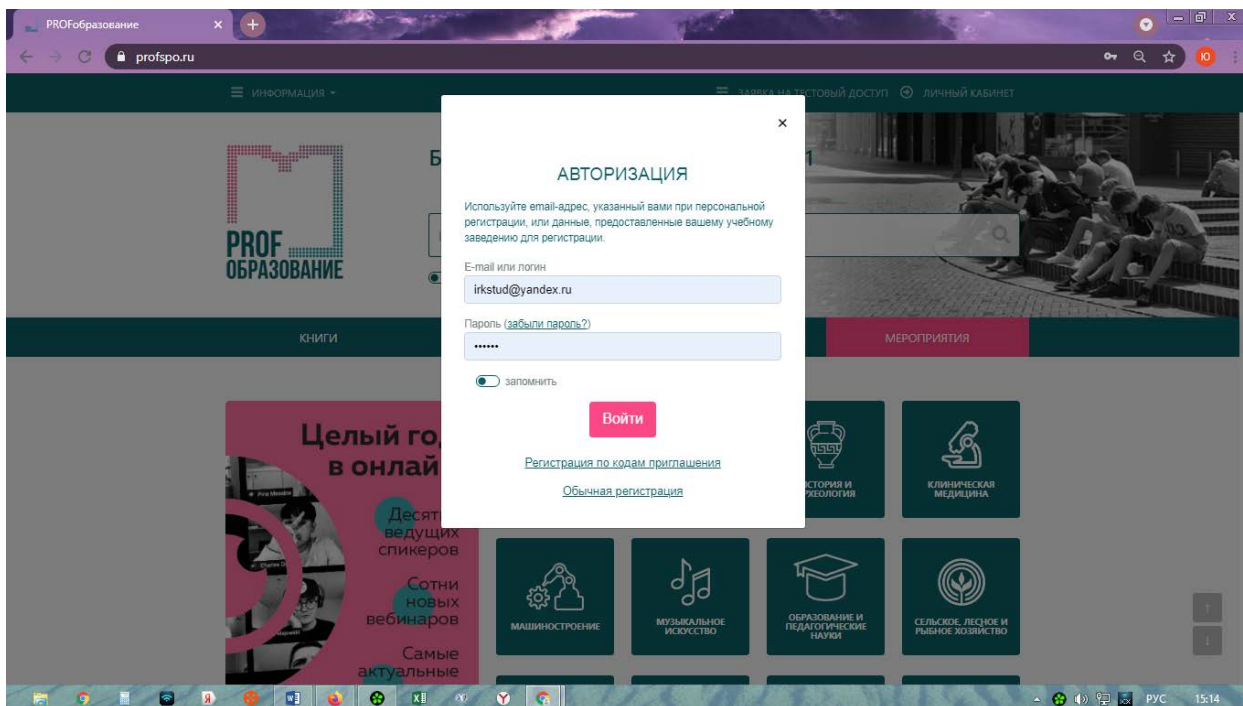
PROFобразование ×

profspo.ru

ИНФОРМАЦИЯ

ЗАЯВКА НА ТЕСТОВЫЙ ДОСТУП ЛИЧНЫЙ КАБИНЕТ

PROF ОБРАЗОВАНИЕ

Б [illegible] 1

КНИГИ

МЕРОПРИЯТИЯ

Целый го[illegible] в онлай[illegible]

Десят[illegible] ведущих спикеров

Сотни новых вебинаров

Самые актуальные

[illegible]СТОРИЯ И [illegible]ХЕОЛОГИЯ

КЛИНИЧЕСКАЯ МЕДИЦИНА

МАШИНОСТРОЕНИЕ

МУЗЫКАЛЬНОЕ ИСКУССТВО

ОБРАЗОВАНИЕ И ПЕДАГОГИЧЕСКИЕ НАУКИ

СЕЛЬСКОЕ, ЛЕСНОЕ И РЫБНОЕ ХОЗЯЙСТВО

×

АВТОРИЗАЦИЯ

Используйте email-адрес, указанный вами при персональной регистрации, или данные, предоставленные вашему учебному заведению для регистрации.

E-mail или логин

irkstud@yandex.ru

Пароль (забыли пароль?)

••••••

запомнить

Войти

Регистрация по кодам приглашения

Обычная регистрация

РУС 15:14